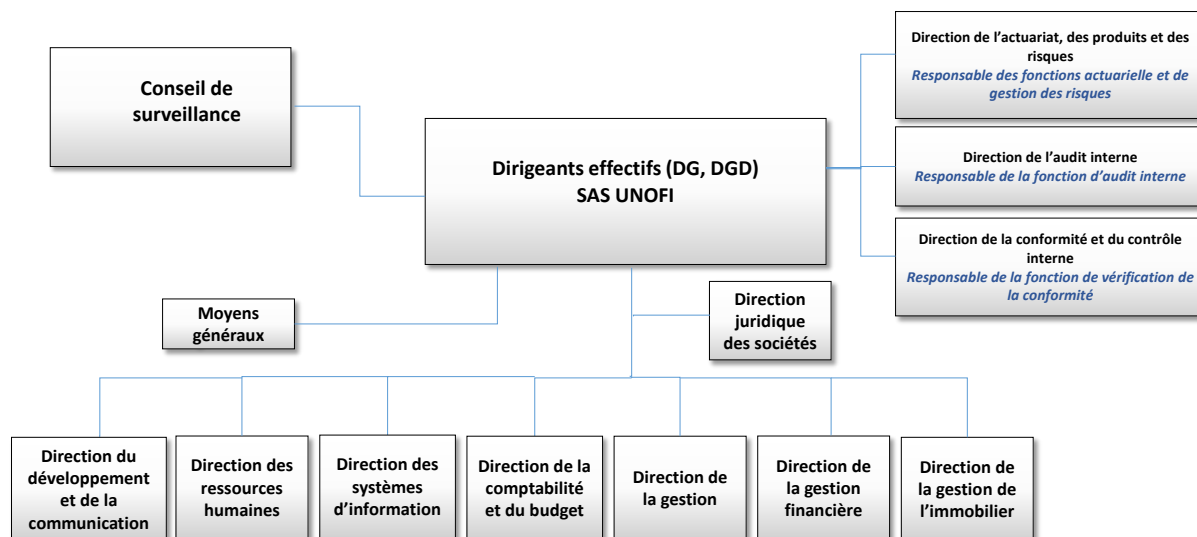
Conseil de surveillance

Dirigeants effectifs (DG, DGD)
SAS UNOFI

Direction de l'actuariat, des produits et des risques
Responsable des fonctions actuarielle et de gestion des risques

Direction de l'audit interne
Responsable de la fonction d'audit interne

Direction de la conformité et du contrôle interne
Responsable de la fonction de vérification de la conformité

Moyens généraux

Direction juridique des sociétés

Direction du développement et de la communication

Direction des ressources humaines

Direction des systèmes d'information

Direction de la comptabilité et du budget

Direction de la gestion

Direction de la gestion financière

Direction de la gestion de l'immobilier